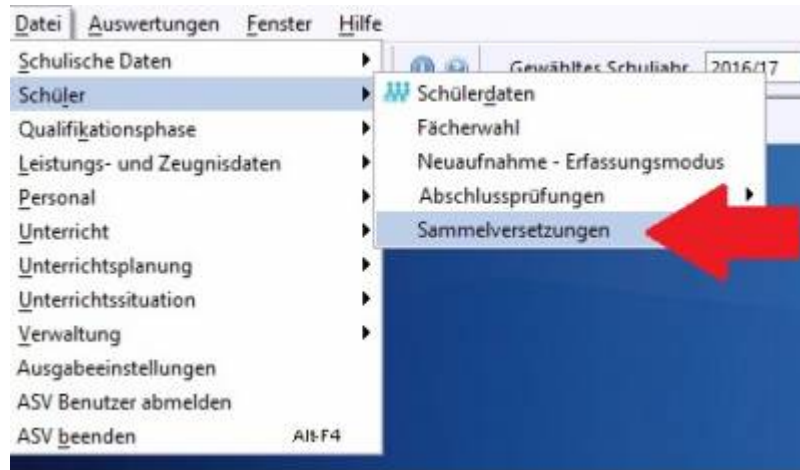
Datei Auswertungen Fenster Hilfe

Gewähltes Schuljahr 2016/17

Schulische Daten
Schüler
Qualifikationsphase
Leistungs- und Zeugnisdaten
Personal
Unterricht
Unterrichtsplanung
Unterrichtssituation
Verwaltung
Ausgabeeinstellungen
ASV Benutzer abmelden
ASV beenden Alt-F4

Schülerdaten
Fächerwahl
Neuaufnahme - Erfassungsmodus
Abschlussprüfungen
Sammelversetzungen